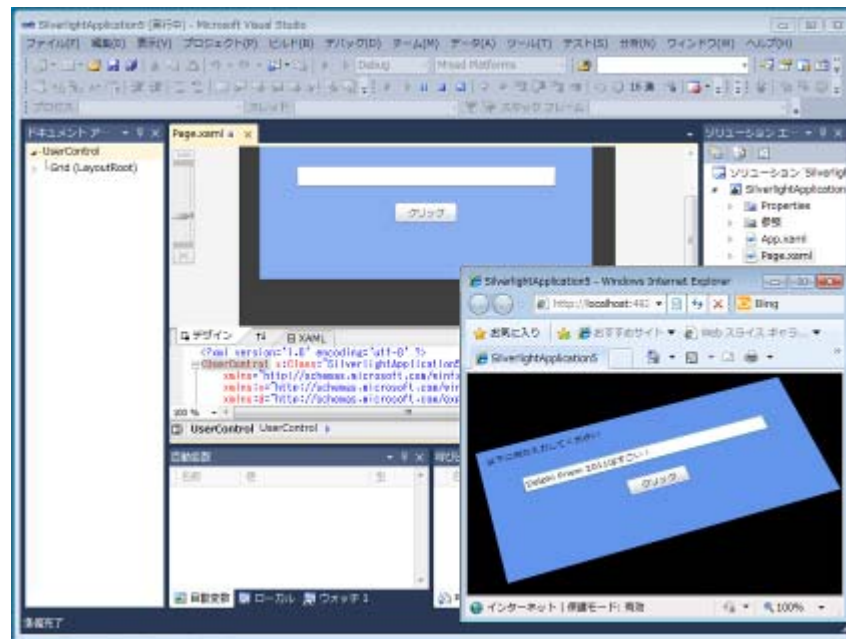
SilverlightApplication5 (実行中) - Microsoft Visual Studio

ファイル(F) 編集(E) 表示(V) プロジェクト(P) ビルド(B) デバッグ(D) チーム(M) データ(A) ツール(T) テスト(S) 分析(N) ウィンドウ(W) ヘルプ(H)

Debug

Mixed Platforms

プロセス

スレッド

スタック フレーム

ドキュメント アー

UserControl

Grid (LayoutRoot)

Page.xaml

クリック

デザイン

XAML

<?xml version="1.0" encoding="utf-8" ?>

<UserControl x:Class="SilverlightApplication5

xmlns="http://schemas.microsoft.com/winfx

xmlns:x="http://schemas.microsoft.com/win

xmlns:d="http://schemas.microsoft.com/exp

100 %

UserControl UserControl

自動変数

名前

値

型

自動変数 ローカル ウォッチ 1

準備完了

ソリューション エ

ソリューション 'Silverligh

SilverlightApplication

Properties

参照

App.xaml

Page.xaml

SilverlightApplication5 - Windows Internet Explorer

http://localhost:492

Bing

お気に入り

おすすめサイト

Web スライス ギャラ

SilverlightApplication5

以下に何か入力してください

Delphi Prism 2010はすごい!

クリック

インターネット | 保護モード: 有効

100%